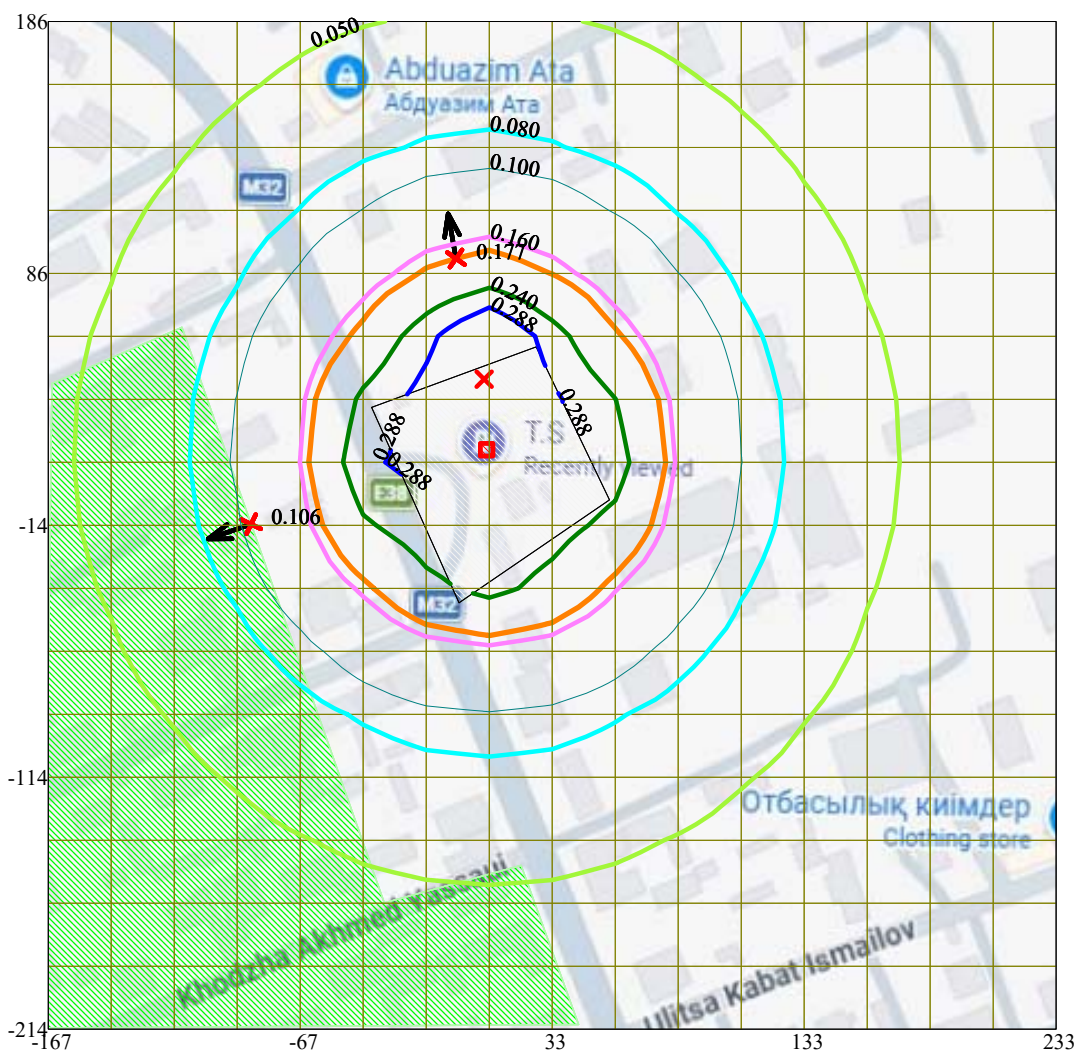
186
86
-14
-114
-214
-167
-67
33
133
233
0.050
Abduazim Ata
Абдуазим Ата
M32
0.080
0.100
0.160
0.171
0.240
0.288
0.288
0.288
0.288
0.288
T.S
Recently viewed
0.106
M32
Отбасылық киімдер
Clothing store
Khodzha Akhmed Yassavi
Ulitsa Kabat Ismailov